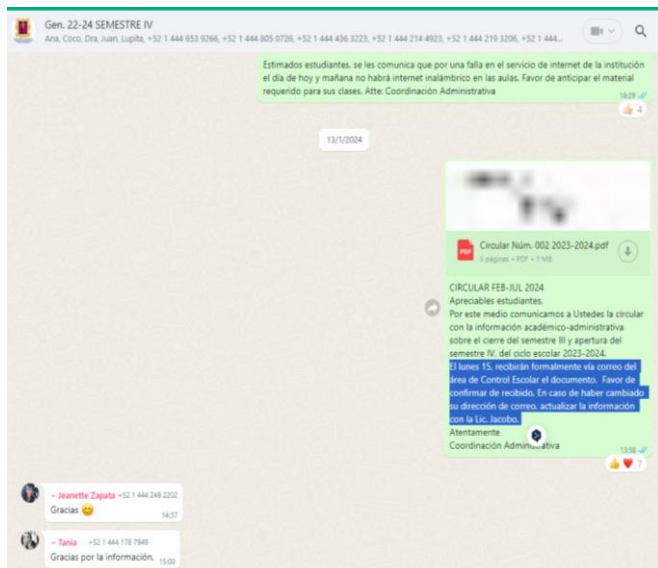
Gen. 22-24 SEMESTRE IV
Ana, Coco, Dra, Juan, Lupita, +52 1 444 653 9266, +52 1 444 805 0726, +52 1 444 436 3223, +52 1 444 214 4923, +52 1 444 219 3206, +52 1 444...

Estimados estudiantes, se les comunica que por una falla en el servicio de internet de la institución el día de hoy y mañana no habrá internet inalámbrico en las aulas. Favor de anticipar el material requerido para sus clases. Atte: Coordinación Administrativa
18:29
👍 4

13/1/2024

Circular Núm. 002 2023-2024.pdf
5 páginas • PDF • 1 MB

CIRCULAR FEB-JUL 2024
Apreciables estudiantes.
Por este medio comunicamos a Ustedes la circular con la información académico-administrativa sobre el cierre del semestre III y apertura del semestre IV, del ciclo escolar 2023-2024.
El lunes 15, recibirán formalmente vía correo del área de Control Escolar el documento. Favor de confirmar de recibido. En caso de haber cambiado su dirección de correo, actualizar la información con la Lic. Jacobo.
Atentamente
Coordinación Administrativa
13:58
👍❤️ 7

~ Jeanette Zapata +52 1 444 249 2202
Gracias 😊
14:57

~ Tania +52 1 444 178 7949
Gracias por la información.
15:00